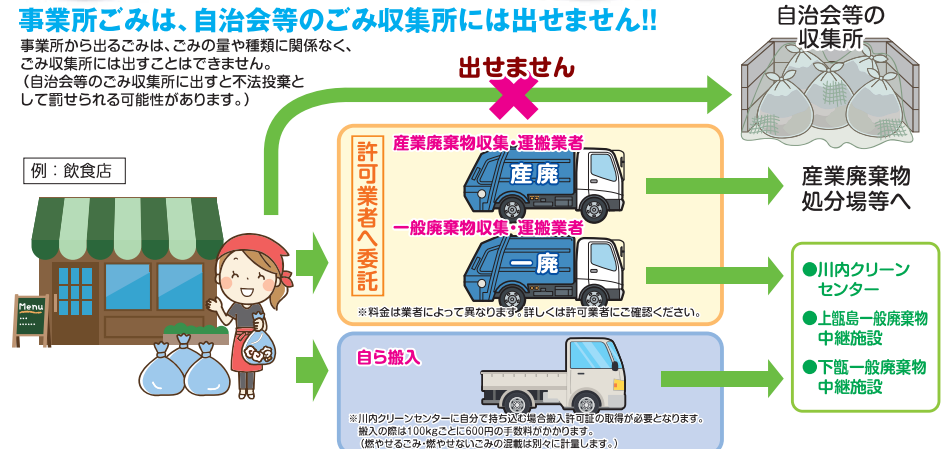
事業所ごみは、自治会等のごみ収集所には出せません!!

事業所から出るごみは、ごみの量や種類に関係なく、ごみ収集所には出すことはできません。
(自治会等のごみ収集所に出すと不法投棄として罰せられる可能性があります。)

出せません

自治会等の収集所

例:飲食店

Menu

許可業者へ委託

産業廃棄物収集・運搬業者

産廃

一般廃棄物収集・運搬業者

一廃

※料金は業者によって異なります。詳しくは許可業者にご確認ください。

産業廃棄物処分場等へ

自ら搬入

※川内クリーンセンターに自分で持ち込む場合搬入許可証の取得が必要となります。
搬入の際は100kgごとに600円の手数料がかかります。
(燃やせるごみ・燃やせないごみの混載は別々に計量します。)

●川内クリーンセンター
●上甑島一般廃棄物中継施設
●下甑一般廃棄物中継施設